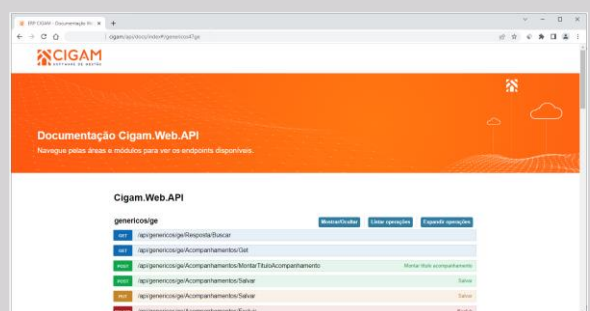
ERP CIGAM - Documentação W... ×
cigam/api/docs/index#!/genericos/ge

CIGAM
SOFTWARE DE GESTÃO

Documentação Cigam.Web.API
Navegue pelas áreas e módulos para ver os endpoints disponíveis.

Cigam.Web.API

genericos/ge
Mostrar/Ocultar Listar operações Expandir operações

GET /api/genericos/ge/Resposta/Buscar
GET /api/genericos/ge/Acompanhamentos/Get
POST /api/genericos/ge/Acompanhamentos/MontarTituloAcompanhamento Montar título acompanhamento
POST /api/genericos/ge/Acompanhamentos/Salvar Salvar
PUT /api/genericos/ge/Acompanhamentos/Salvar Salvar
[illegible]